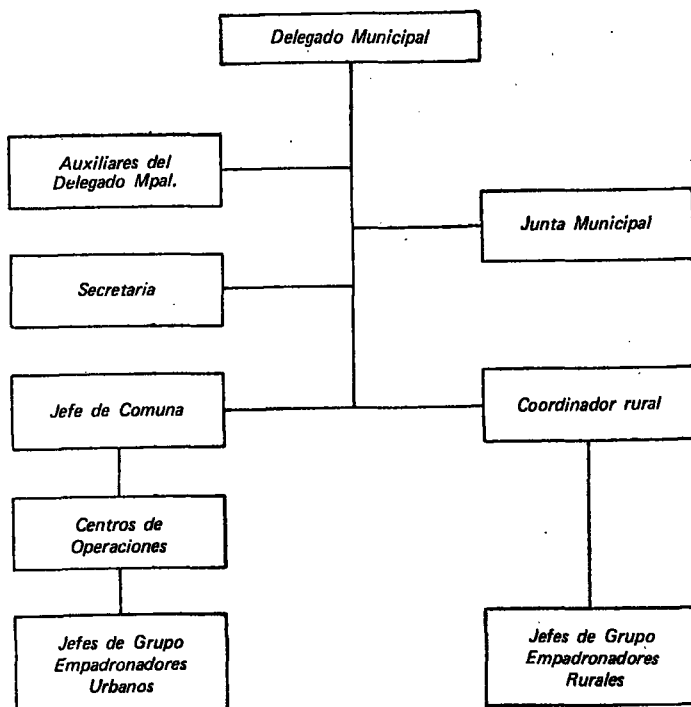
Delegado Municipal

Auxiliares del Delegado Mpal.

Junta Municipal

Secretaria

Jefe de Comuna

Coordinador rural

Centros de Operaciones

Jefes de Grupo Empadronadores Urbanos

Jefes de Grupo Empadronadores Rurales